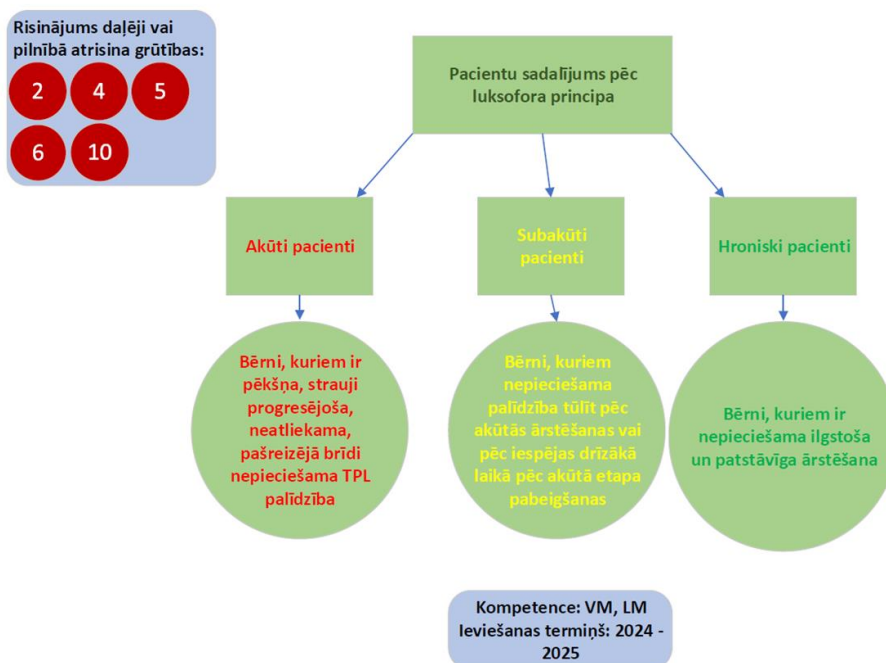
Risinājums daļēji vai pilnībā atrisina grūtības:

2 4 5

6 10

Pacientu sadalījums pēc luksofora principa

Akūti pacienti

Subakūti pacienti

Hroniski pacienti

Bērni, kuriem ir pēkšņa, strauji progresējoša, neatliekama, pašreizējā brīdī nepieciešama TPL palīdzība

Bērni, kuriem nepieciešama palīdzība tūlīt pēc akūtās ārstēšanas vai pēc iespējas drīzākā laikā pēc akūtā etapa pabeigšanas

Bērni, kuriem ir nepieciešama ilgstoša un patstāvīga ārstēšana

Kompetence: VM, LM
Ieviešanas termiņš: 2024 - 2025